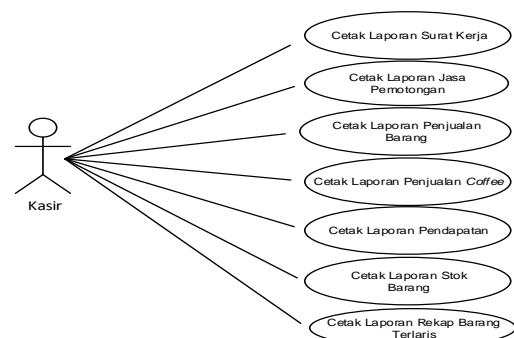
Kasir

Cetak Laporan Surat Kerja

Cetak Laporan Jasa Pemotongan

Cetak Laporan Penjualan Barang

Cetak Laporan Penjualan Coffee

Cetak Laporan Pendapatan

Cetak Laporan Stok Barang

Cetak Laporan Rekap Barang Terlaris